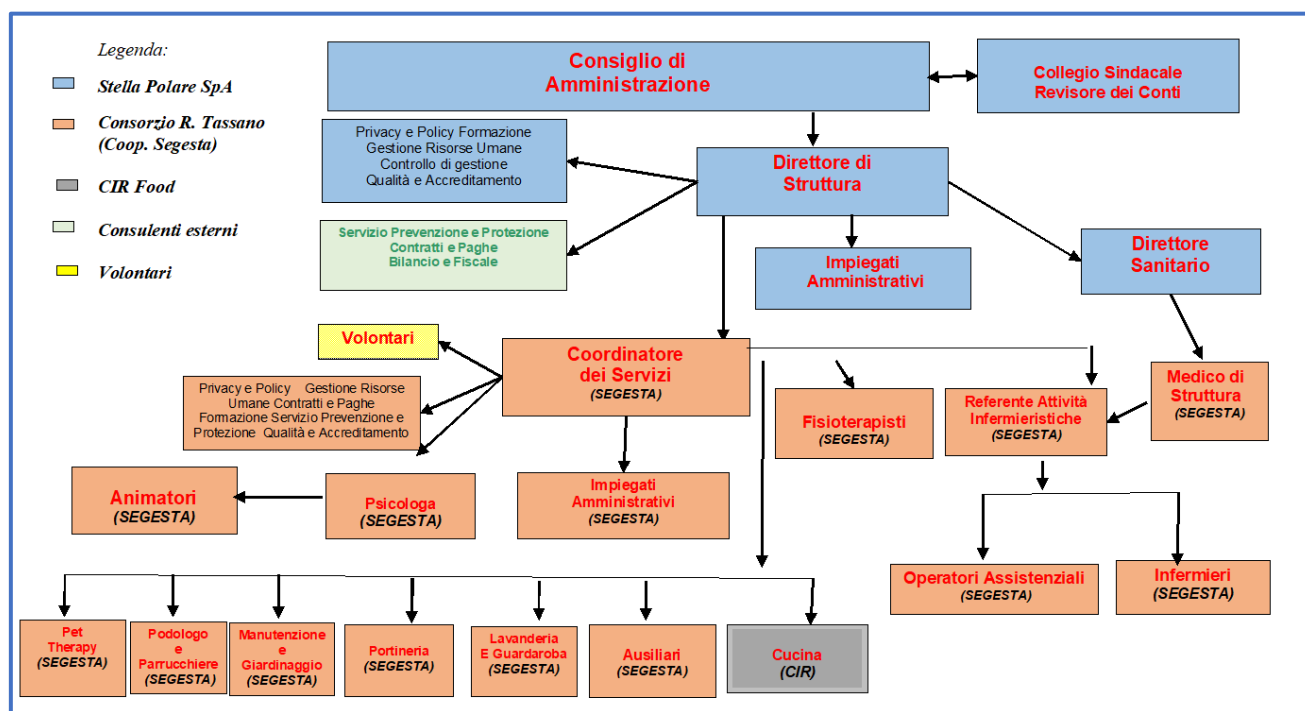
Legenda:

Stella Polare SpA

Consorzio R. Tassano (Coop. Segesta)

CIR Food

Consulenti esterni

Volontari

Consiglio di Amministrazione

Collegio Sindacale Revisore dei Conti

Privacy e Policy Formazione
Gestione Risorse Umane
Controllo di gestione
Qualità e Accreditamento

Direttore di Struttura

Servizio Prevenzione e Protezione
Contratti e Paghe
Bilancio e Fiscale

Impiegati Amministrativi

Direttore Sanitario

Volontari

Coordinatore dei Servizi
(SEGESTA)

Privacy e Policy Gestione Risorse Umane Contratti e Paghe Formazione Servizio Prevenzione e Protezione Qualità e Accreditamento

Fisioterapisti
(SEGESTA)

Referente Attività Infermieristiche
(SEGESTA)

Medico di Struttura
(SEGESTA)

Animatori
(SEGESTA)

Psicologa
(SEGESTA)

Impiegati Amministrativi
(SEGESTA)

Operatori Assistenziali
(SEGESTA)

Infermieri
(SEGESTA)

Pet Therapy
(SEGESTA)

Podologo e Parrucchiere
(SEGESTA)

Manutenzione e Giardinaggio
(SEGESTA)

Portineria
(SEGESTA)

Lavanderia E Guardaroba
(SEGESTA)

Ausiliari
(SEGESTA)

Cucina
(CIR)